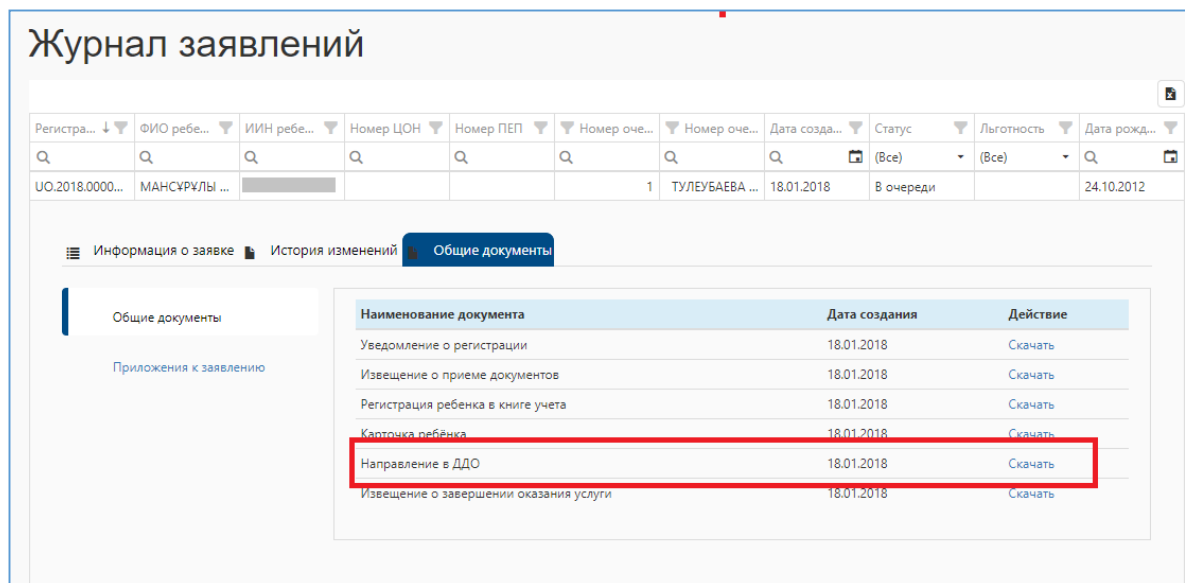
Журнал заявлений

| Регистра... | ФИО ребе... | ИИН ребе... | Номер ЦОН | Номер ПЕП | Номер оче... | Номер оче... | Дата созда... | Статус | Льготность | Дата рожд... |
|---|---|---|---|---|---|---|---|---|---|---|
| | | | | | | | | (Все) | (Все) | |
| UO.2018.0000... | МАНСҰРҰЛЫ ... | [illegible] | | | 1 | ТУЛЕУБАЕВА ... | 18.01.2018 | В очереди | | 24.10.2012 |

Информация о заявке  История изменений  Общие документы

Общие документы

Приложения к заявлению

| Наименование документа | Дата создания | Действие |
|---|---|---|
| Уведомление о регистрации | 18.01.2018 | Скачать |
| Извещение о приеме документов | 18.01.2018 | Скачать |
| Регистрация ребенка в книге учета | 18.01.2018 | Скачать |
| Карточка ребёнка | 18.01.2018 | Скачать |
| Направление в ДДО | 18.01.2018 | Скачать |
| Извещение о завершении оказания услуги | 18.01.2018 | Скачать |